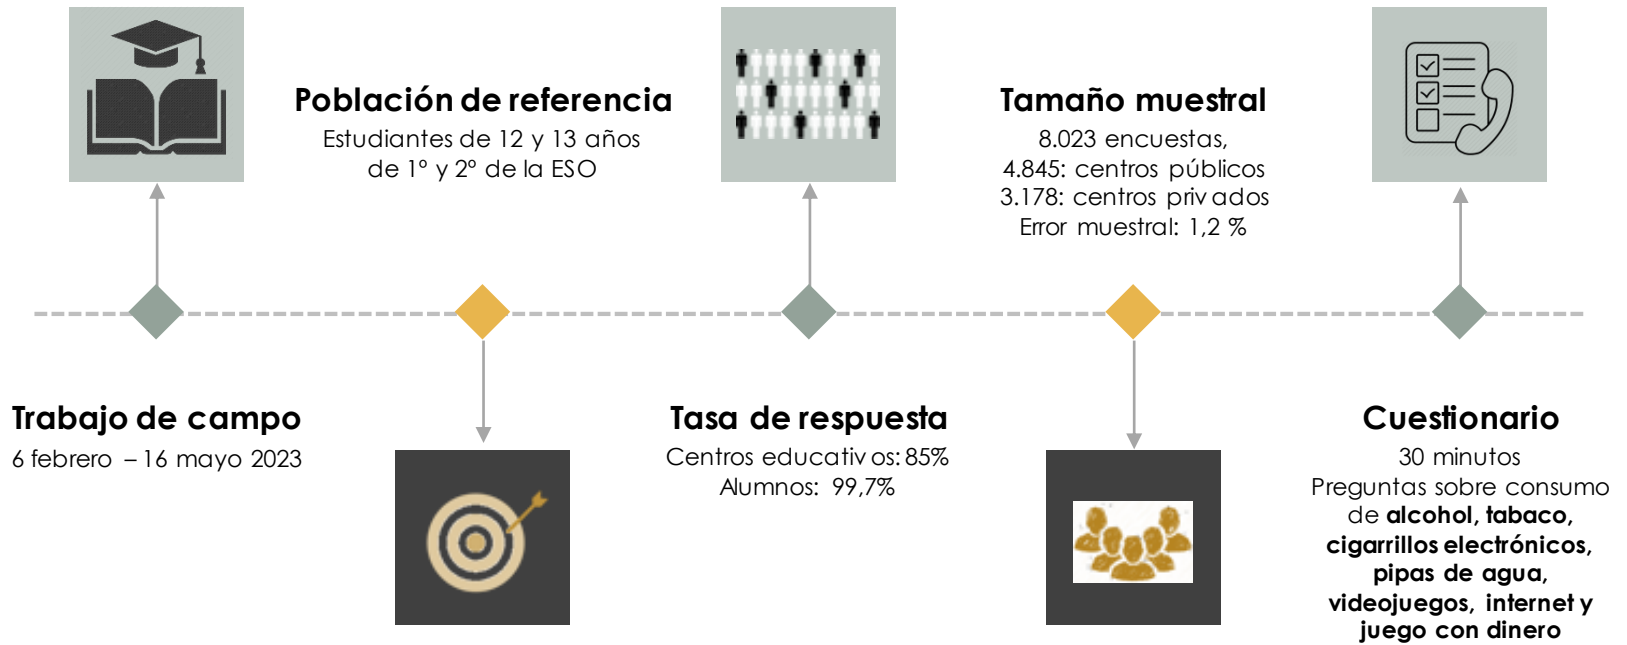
Población de referencia
Estudiantes de 12 y 13 años de 1º y 2º de la ESO

Tamaño muestral
8.023 encuestas,
4.845: centros públicos
3.178: centros privados
Error muestral: 1,2 %

Trabajo de campo
6 febrero – 16 mayo 2023

Tasa de respuesta
Centros educativos: 85%
Alumnos: 99,7%

Cuestionario
30 minutos
Preguntas sobre consumo de **alcohol, tabaco, cigarrillos electrónicos, pipas de agua, videojuegos, internet y juego con dinero**